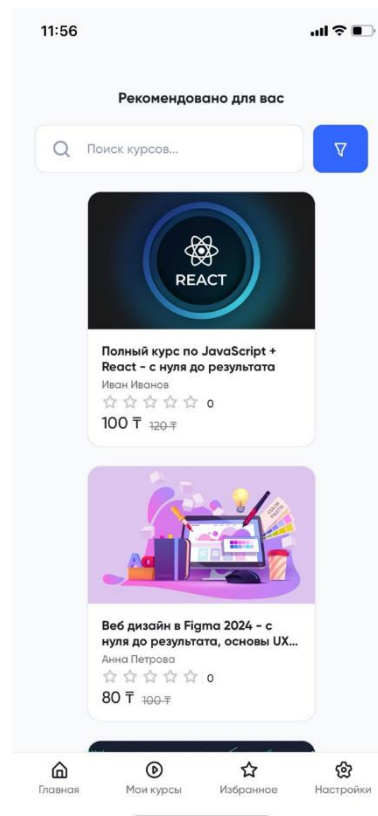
11:56

Рекомендовано для вас

Поиск курсов...

REACT

Полный курс по JavaScript + React - с нуля до результата
Иван Иванов
0
100 ₸ 120 ₸

Веб дизайн в Figma 2024 - с нуля до результата, основы UX...
Анна Петрова
0
80 ₸ 100 ₸

Главная
Мои курсы
Избранное
Настройки